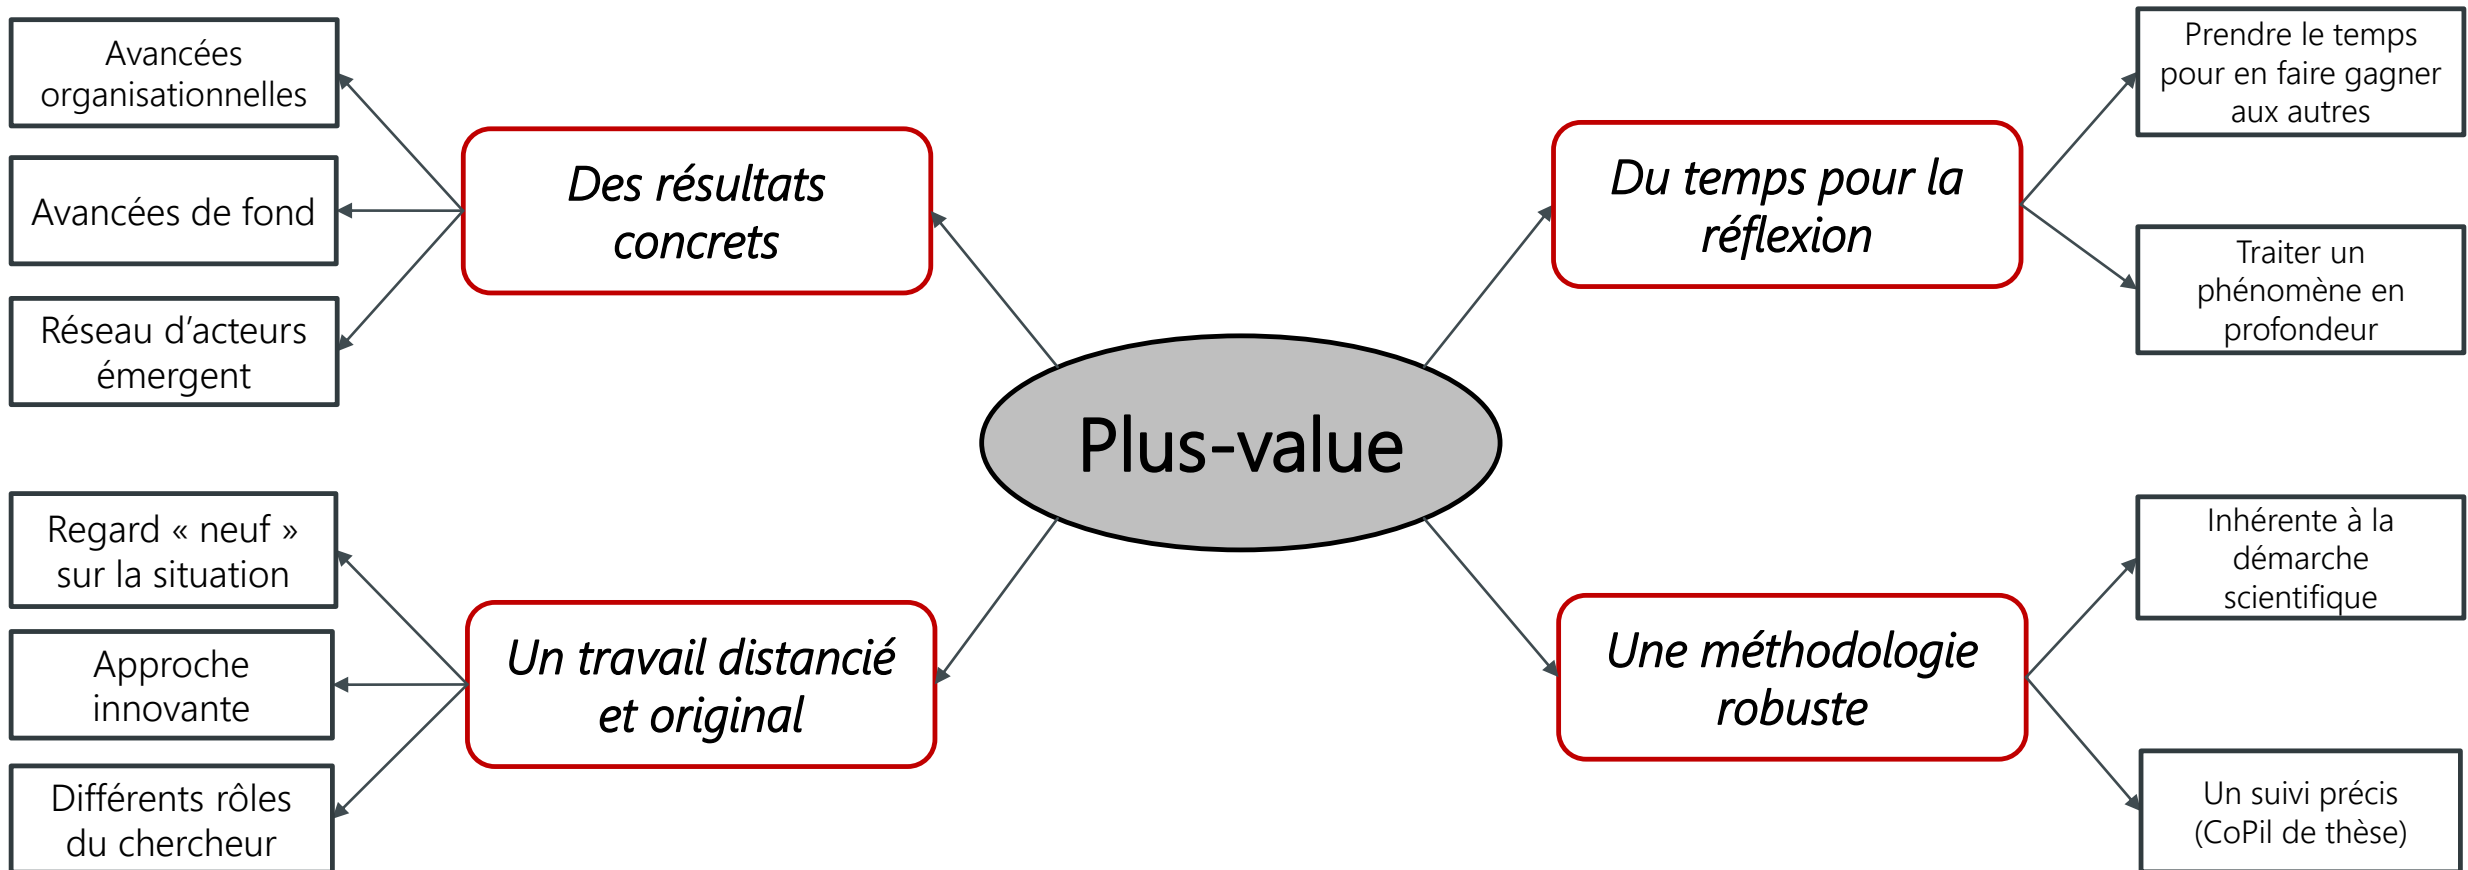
Plus-value

Des résultats concrets

Avancées organisationnelles

Avancées de fond

Réseau d'acteurs émergent

Du temps pour la réflexion

Prendre le temps pour en faire gagner aux autres

Traiter un phénomène en profondeur

Un travail distancié et original

Regard « neuf » sur la situation

Approche innovante

Différents rôles du chercheur

Une méthodologie robuste

Inhérente à la démarche scientifique

Un suivi précis (CoPil de thèse)